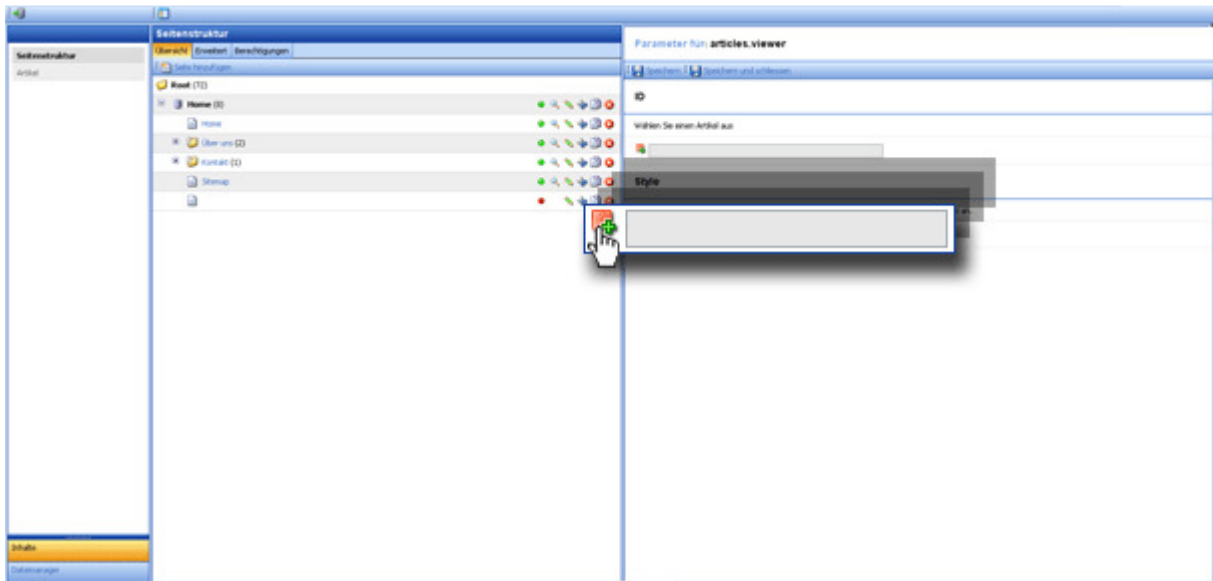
Seitenstruktur
Artikel

Seitenstruktur
Übersicht Erweitert Berechtigungen
Seite hinzufügen
Root (72)
Home (8)
Home
Über uns (2)
Kontakt (1)
Sitemap

Parameter für: articles.viewer
Speichern Speichern und schliessen
ID
Wählen Sie einen Artikel aus
Style

Inhalte
Dateimanager